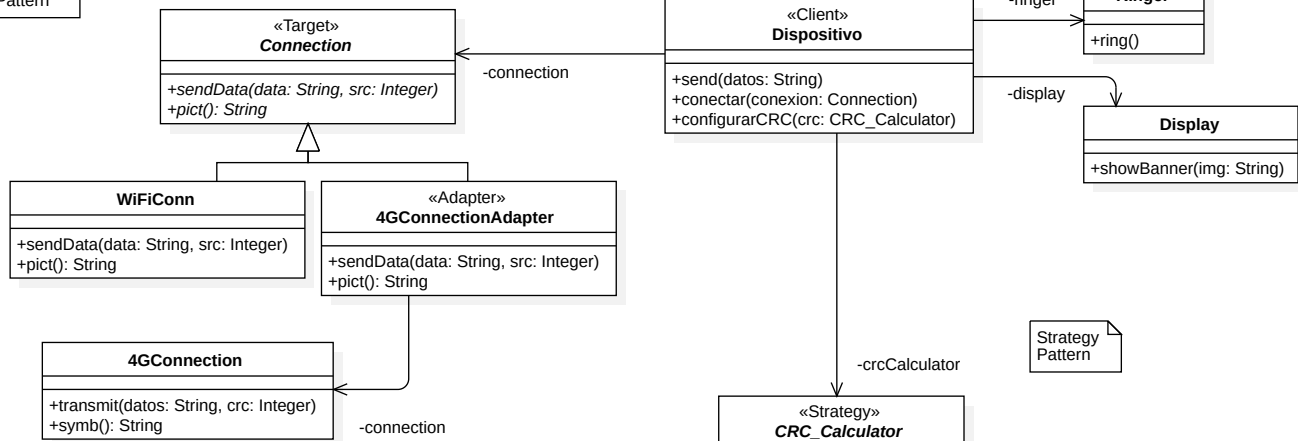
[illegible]attern

«Target»
Connection

+sendData(data: String, src: Integer)
+pict(): String

-connection

«Client»
Dispositivo

+send(datos: String)
+conectar(conexion: Connection)
+configurarCRC(crc: CRC_Calculator)

-ringer

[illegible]

+ring()

-display

Display

+showBanner(img: String)

WiFiConn

+sendData(data: String, src: Integer)
+pict(): String

«Adapter»
4GConnectionAdapter

+sendData(data: String, src: Integer)
+pict(): String

Strategy Pattern

-crcCalculator

4GConnection

+transmit(datos: String, crc: Integer)
+symb(): String

-connection

«Strategy»
CRC_Calculator